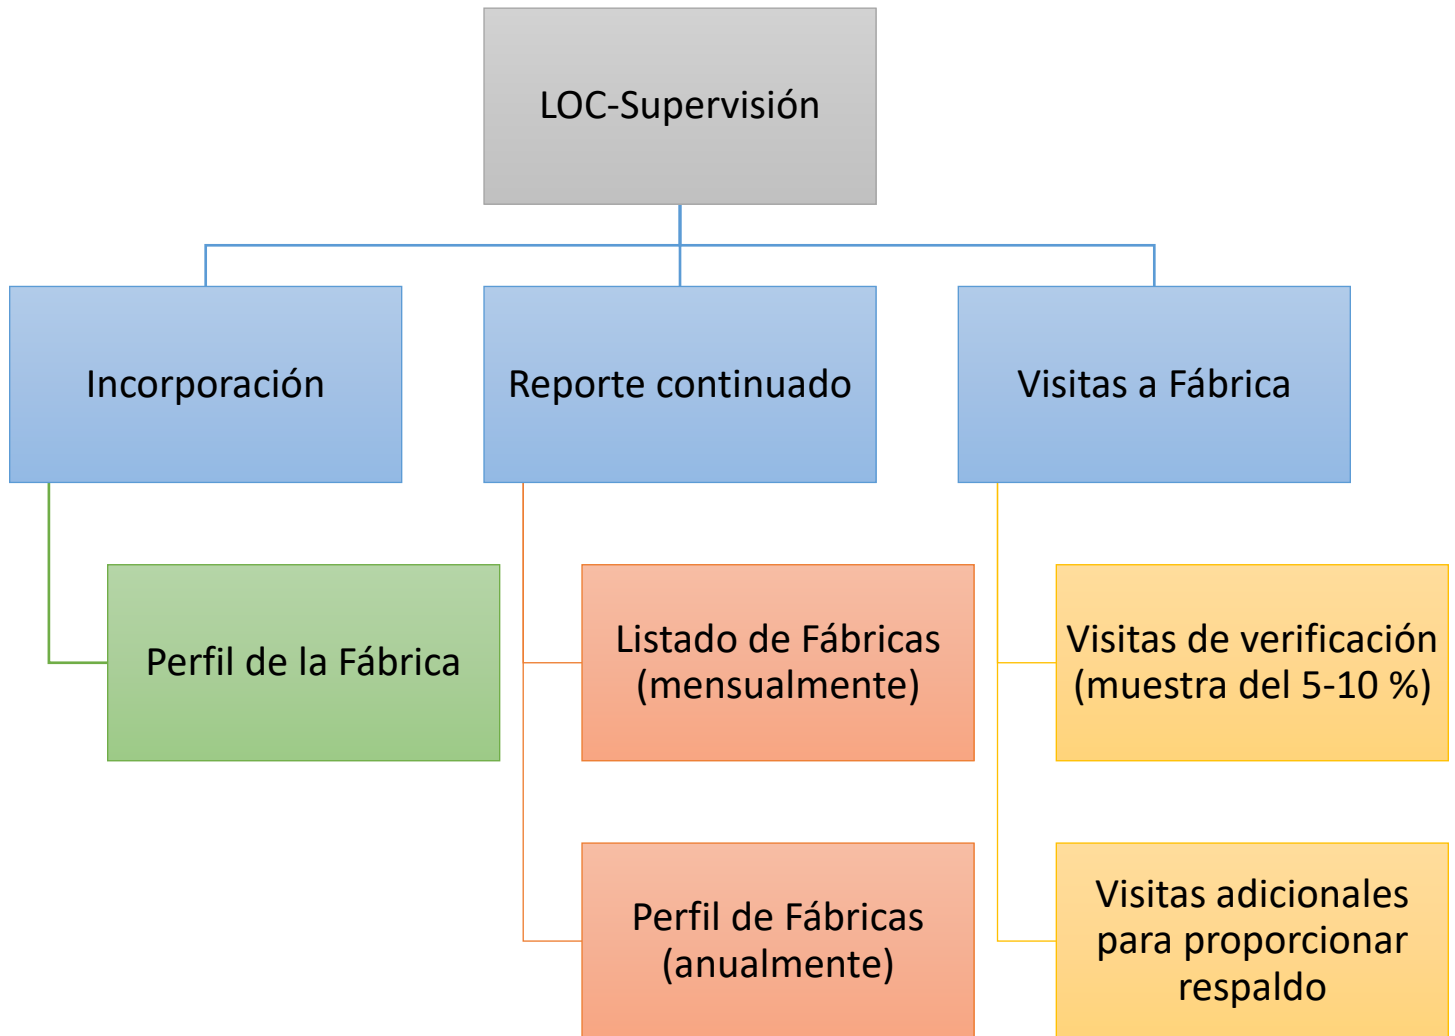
LOC-Supervisión

Incorporación

Reporte continuado

Visitas a Fábrica

Perfil de la Fábrica

Listado de Fábricas (mensualmente)

Perfil de Fábricas (anualmente)

Visitas de verificación (muestra del 5-10 %)

Visitas adicionales para proporcionar respaldo